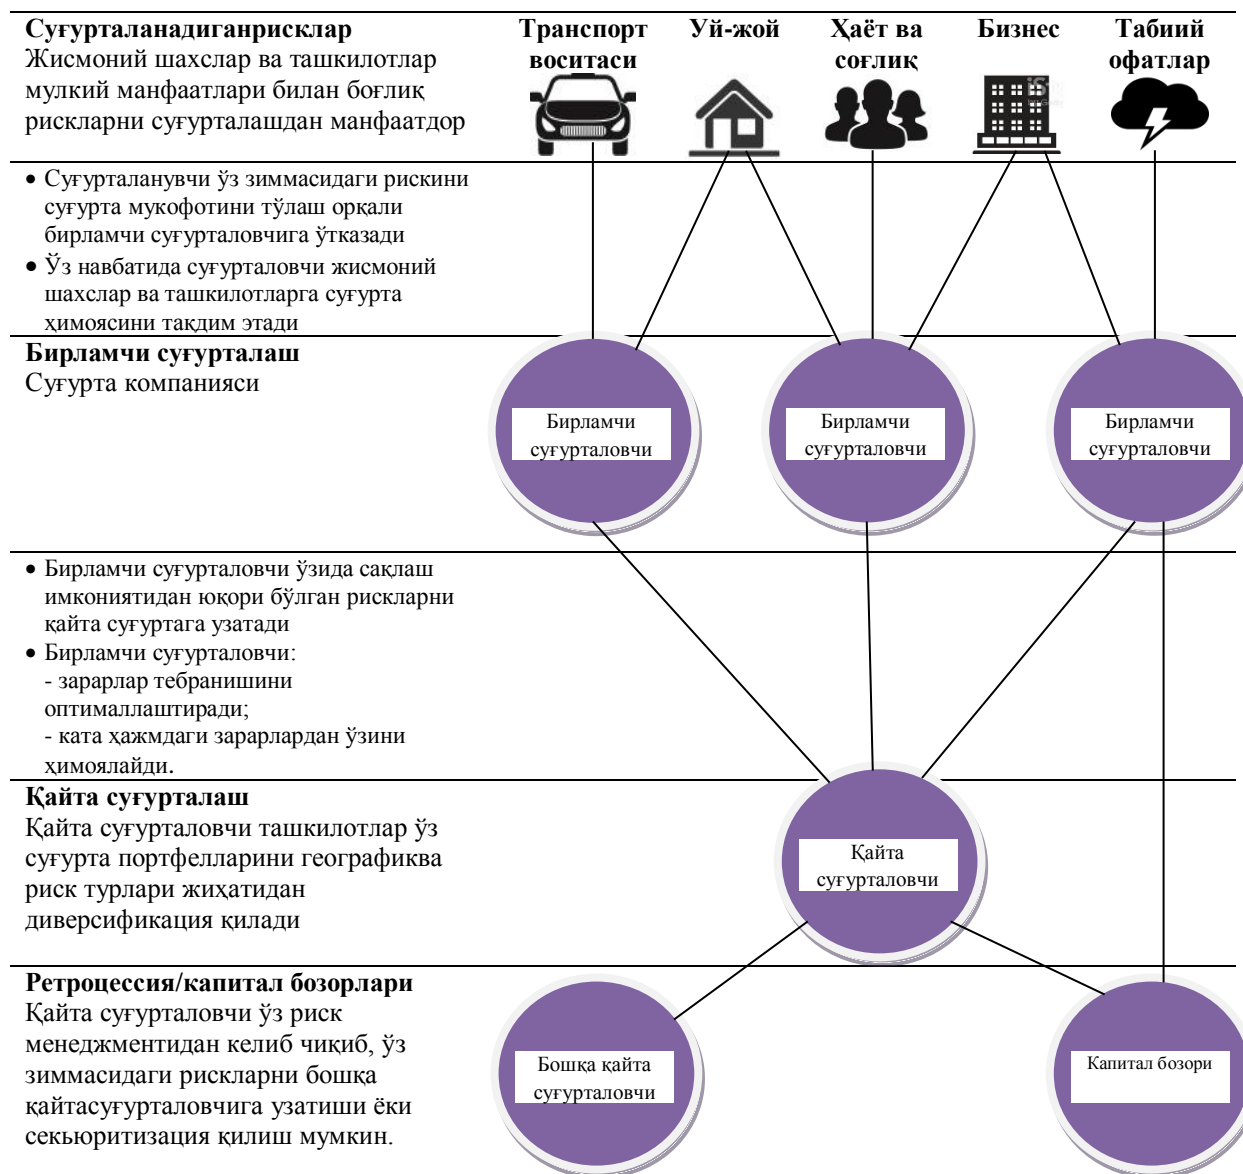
**Суғурталанадиганрисклар**
Жисмоний шахслар ва ташкилотлар мулкий манфаатлари билан боғлиқ рискларни суғурталашдан манфаатдор

Транспорт воситаси

Уй-жой

Ҳаёт ва соғлиқ

Бизнес

Табиий офатлар

• Суғурталанувчи ўз зиммасидаги рискини суғурта мукофотини тўлаш орқали бирламчи суғурталовчига ўтказади
• Ўз навбатида суғурталовчи жисмоний шахслар ва ташкилотларга суғурта ҳимоясини тақдим этади

**Бирламчи суғурталаш**
Суғурта компанияси

Бирламчи суғурталовчи

Бирламчи суғурталовчи

Бирламчи суғурталовчи

• Бирламчи суғурталовчи ўзида сақлаш имкониятидан юқори бўлган рискларни қайта суғуртага узатади
• Бирламчи суғурталовчи:
- зарарлар тебранишини оптималлаштиради;
- ката ҳажмдаги зарарлардан ўзини ҳимоялайди.

**Қайта суғурталаш**
Қайта суғурталовчи ташкилотлар ўз суғурта портфелларини географикваа риск турлари жиҳатидан диверсификация қилади

Қайта суғурталовчи

**Ретроцессия/капитал бозорлари**
Қайта суғурталовчи ўз риск менеджментидан келиб чиқиб, ўз зиммасидаги рискларни бошқа қайтасуғурталовчига узатиши ёки секьюритизация қилиш мумкин.

Бошқа қайта суғурталовчи

Капитал бозори